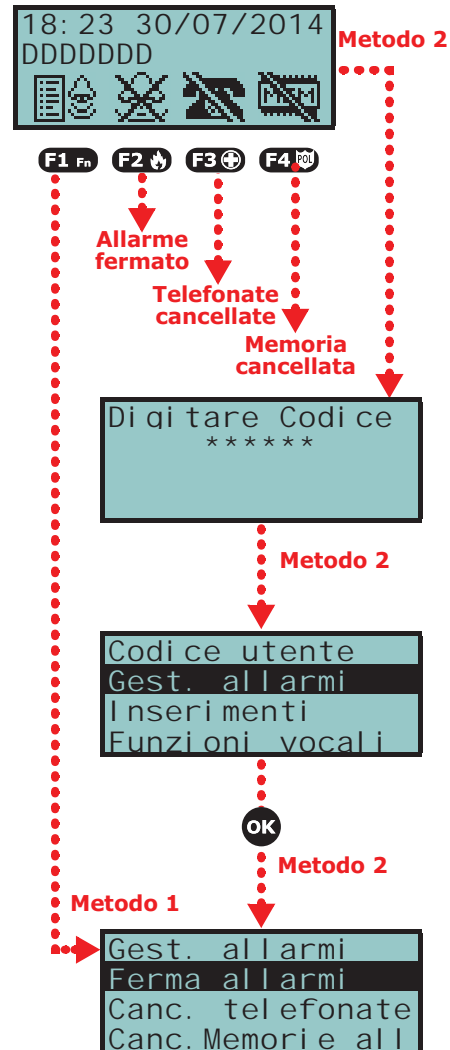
18:23 30/07/2014
DDDDDDD

Metodo 2

F1 Fn F2 F3 F4 POL

Allarme fermato

Telefonate cancellate

Memoria cancellata

Digitare Codice
******

Metodo 2

Codice utente
Gest. allarmi
Inserimenti
Funzioni vocali

OK

Metodo 2

Metodo 1

Gest. allarmi
Ferma allarmi
Canc. telefonate
Canc.Memorie all